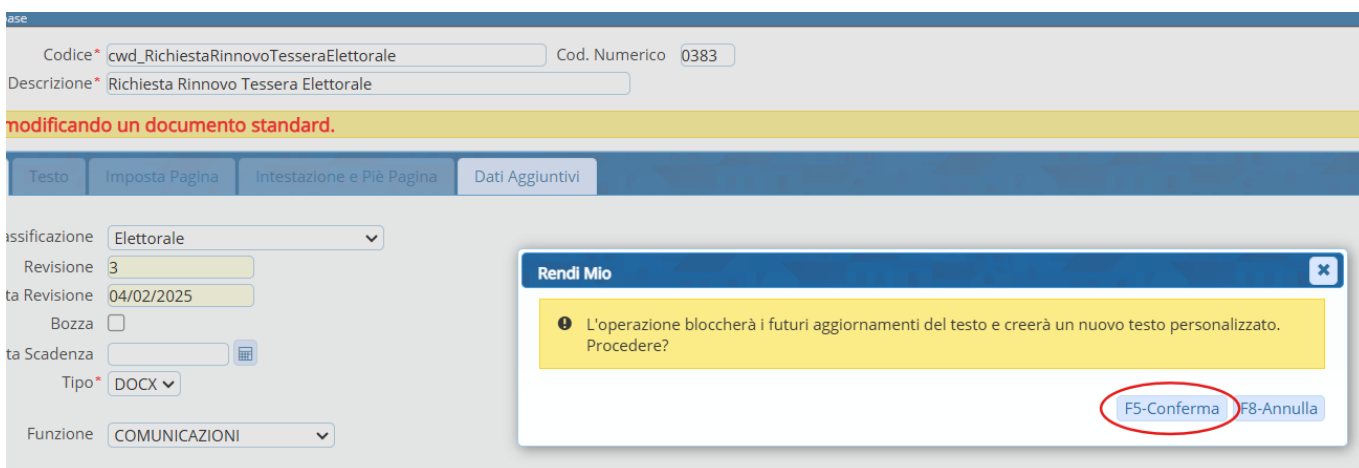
ase

Codice* cwd_RichiestaRinnovoTesseraElettorale Cod. Numerico 0383

Descrizione* Richiesta Rinnovo Tessera Elettorale

modificando un documento standard.

Testo | Imposta Pagina | Intestazione e Piè Pagina | Dati Aggiuntivi

assificazione Elettorale

Revisione 3

ta Revisione 04/02/2025

Bozza

ta Scadenza

Tipo* DOCX

Funzione COMUNICAZIONI

Rendi Mio

L'operazione bloccherà i futuri aggiornamenti del testo e creerà un nuovo testo personalizzato. Procedere?

F5-Conferma F8-Annulla